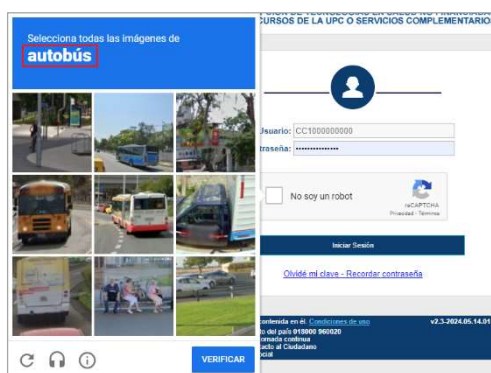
Selecciona todas las imágenes de
autobús

VERIFICAR

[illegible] CURSOS DE LA UPC O SERVICIOS COMPLEMENTARIO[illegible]

Usuario: CC1000000000
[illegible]traseña: ••••••••••••••

No soy un robot
reCAPTCHA
Privacidad - Términos

Iniciar Sesión

Olvidé mi clave - Recordar contraseña

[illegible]ontenida en él. Condiciones de uso
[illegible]o del país 018000 960020
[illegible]ornada continua
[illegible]acto al Ciudadano
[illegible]cial

v2.3-2024.05.14.01